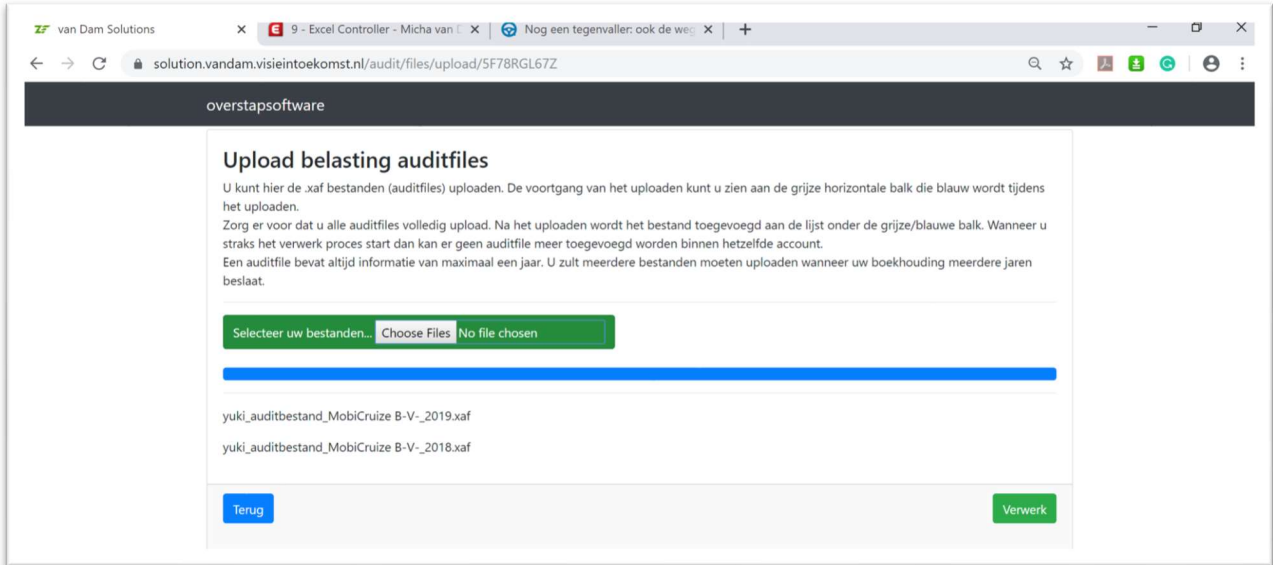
van Dam Solutions ×
9 - Excel Controller - Micha van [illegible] ×
Nog een tegenvaller: ook de weg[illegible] ×
+

solution.vandam.visieintoekomst.nl/audit/files/upload/5F78RGL67Z

overstapsoftware

Upload belasting auditfiles

U kunt hier de .xaf bestanden (auditfiles) uploaden. De voortgang van het uploaden kunt u zien aan de grijze horizontale balk die blauw wordt tijdens het uploaden.
Zorg er voor dat u alle auditfiles volledig upload. Na het uploaden wordt het bestand toegevoegd aan de lijst onder de grijze/blauwe balk. Wanneer u straks het verwerk proces start dan kan er geen auditfile meer toegevoegd worden binnen hetzelfde account.
Een auditfile bevat altijd informatie van maximaal een jaar. U zult meerdere bestanden moeten uploaden wanneer uw boekhouding meerdere jaren beslaat.

Selecteer uw bestanden... Choose Files No file chosen

yuki_auditbestand_MobiCruize B-V-_2019.xaf

yuki_auditbestand_MobiCruize B-V-_2018.xaf

Terug

Verwerk